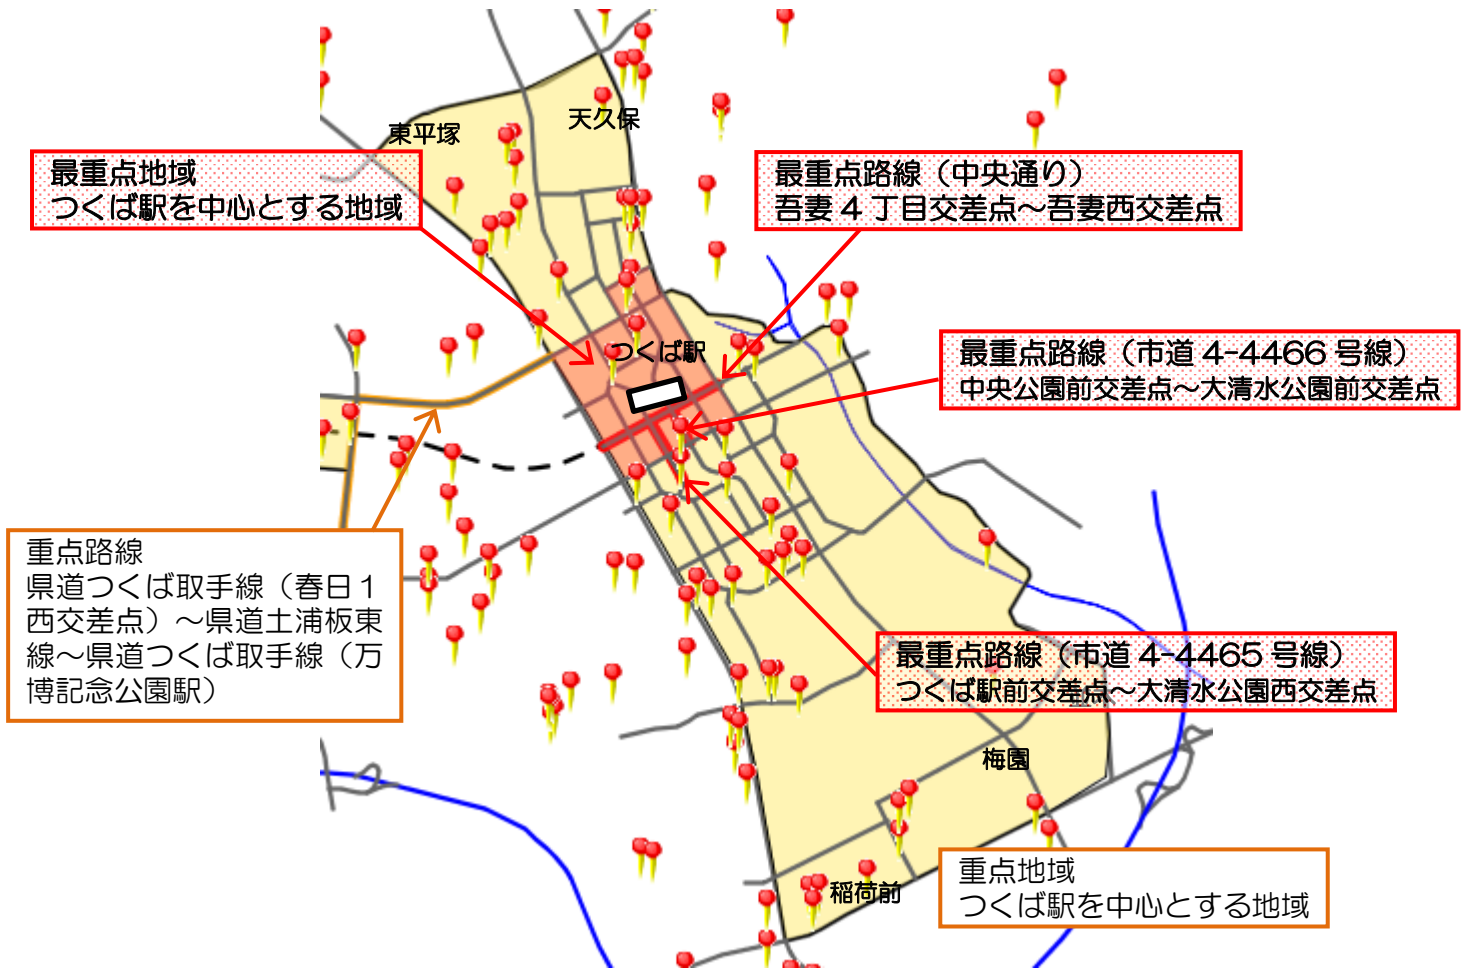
東平塚

天久保

最重点地域
つくば駅を中心とする地域

最重点路線（中央通り）
吾妻４丁目交差点～吾妻西交差点

つくば駅

最重点路線（市道 4-4466 号線）
中央公園前交差点～大清水公園前交差点

重点路線
県道つくば取手線（春日１西交差点）～県道土浦板東線～県道つくば取手線（万博記念公園駅）

最重点路線（市道 4-4465 号線）
つくば駅前交差点～大清水公園西交差点

梅園

稲荷前

重点地域
つくば駅を中心とする地域